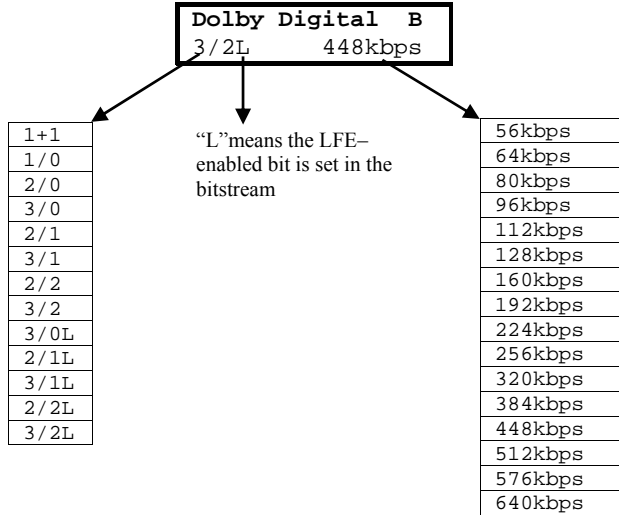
Dolby Digital B
3/2L 448kbps

| 1+1 |
|---|
| 1/0 |
| 2/0 |
| 3/0 |
| 2/1 |
| 3/1 |
| 2/2 |
| 3/2 |
| 3/0L |
| 2/1L |
| 3/1L |
| 2/2L |
| 3/2L |

“L”means the LFE–enabled bit is set in the bitstream

| 56kbps |
|---|
| 64kbps |
| 80kbps |
| 96kbps |
| 112kbps |
| 128kbps |
| 160kbps |
| 192kbps |
| 224kbps |
| 256kbps |
| 320kbps |
| 384kbps |
| 448kbps |
| 512kbps |
| 576kbps |
| 640kbps |